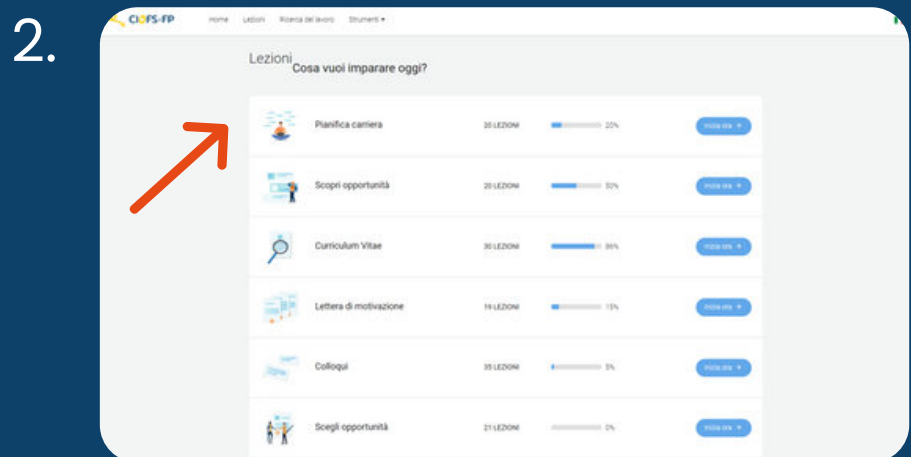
2.

CIOFS-FP Home Lezioni Ricerca del lavoro Strumenti ▾

Lezioni
Cosa vuoi imparare oggi?

| | | | |
|---|---|---|---|
| Pianifica carriera | 20 LEZIONI | 20% | Inizia ora ▸ |
| Scopri opportunità | 20 LEZIONI | 50% | Inizia ora ▸ |
| Curriculum Vitae | 30 LEZIONI | 86% | Inizia ora ▸ |
| Lettera di motivazione | 19 LEZIONI | 15% | Inizia ora ▸ |
| Colloqui | 35 LEZIONI | 5% | Inizia ora ▸ |
| Scegli opportunità | 21 LEZIONI | 0% | Inizia ora ▸ |